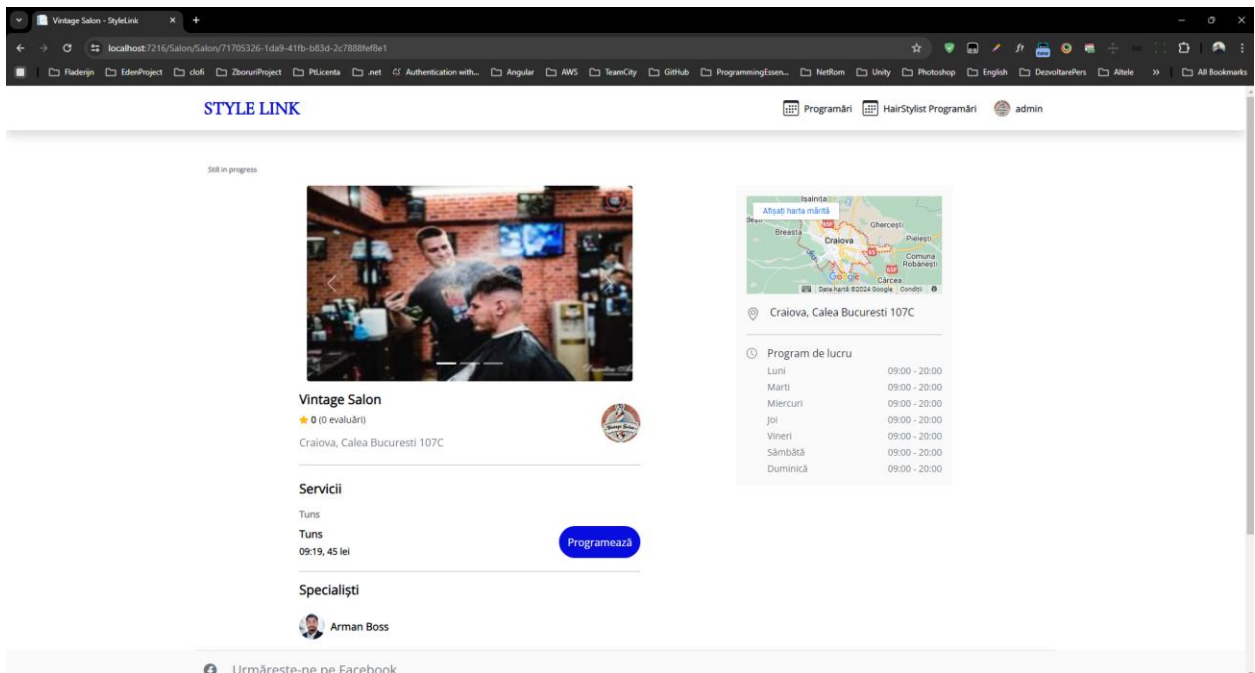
Vintage Salon - StyleLink

localhost:7216/Salon/Salon/71705326-1da9-41fb-b83d-2c7888fef8e1

Fladerijn EdenProject clofi ZboruriProject PtLicenta .net Authentication with... Angular AWS TeamCity GitHub ProgrammingEssen... NetRom Unity Photoshop English DezvoltarePers Altele All Bookmarks

STYLE LINK

Programări HairStylist Programări admin

Still in progress

Vintage Salon
0 (0 evaluări)
Craiova, Calea Bucuresti 107C

Servicii
Tuns
Tuns
09:19, 45 lei
Programează

Specialiști
Arman Boss

Afișați harta mărită
Isalnita
Breasta
Craiova
Ghercești
Pielești
Comuna Robănești
Cârcea
Google
Date hartă ©2024 Google Condiții

Craiova, Calea Bucuresti 107C

Program de lucru
| | |
|---|---|
| Luni | 09:00 - 20:00 |
| Marti | 09:00 - 20:00 |
| Miercuri | 09:00 - 20:00 |
| Joi | 09:00 - 20:00 |
| Vineri | 09:00 - 20:00 |
| Sâmbătă | 09:00 - 20:00 |
| Duminică | 09:00 - 20:00 |

Urmărește-ne pe Facebook